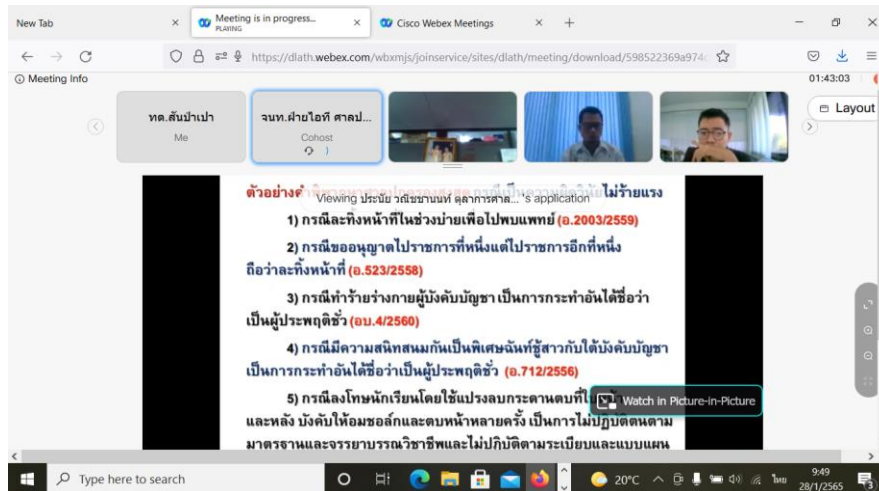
New Tab
Meeting is in progress... PLAYING
Cisco Webex Meetings
https://dlath.webex.com/wbxmjs/joinservice/sites/dlath/meeting/download/598522369a974c
Meeting Info
01:43:03
ทต.สันป่าเปา
Me
จนท.ฝ่ายไอที ศาลป...
Cohost
Layout
Viewing ประนัย วณิชชานนท์ ตุลาการศาล... 's application

ตัวอย่างคำ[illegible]ไม่ร้ายแรง

1) กรณีละทิ้งหน้าที่ในช่วงบ่ายเพื่อไปพบแพทย์ (อ.2003/2559)

2) กรณีขออนุญาตไปราชการที่หนึ่งแต่ไปราชการอีกที่หนึ่ง ถือว่าละทิ้งหน้าที่ (อ.523/2558)

3) กรณีทำร้ายร่างกายผู้บังคับบัญชา เป็นการกระทำอันได้ชื่อว่าเป็นผู้ประพฤติชั่ว (อบ.4/2560)

4) กรณีมีความสนิทสนมกันเป็นพิเศษฉันท์ชู้สาวกับใต้บังคับบัญชา เป็นการกระทำอันได้ชื่อว่าเป็นผู้ประพฤติชั่ว (อ.712/2556)

5) กรณีลงโทษนักเรียนโดยใช้แปรงลบกระดานตบที่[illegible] และหลัง บังคับให้อมชอล์กและตบหน้าหลายครั้ง เป็นการไม่ปฏิบัติตาม มาตรฐานและจรรยาบรรณวิชาชีพและไม่ปฏิบัติตามระเบียบและแบบแผน

Watch in Picture-in-Picture
Type here to search
20°C
ไทย
9:49
28/1/2565